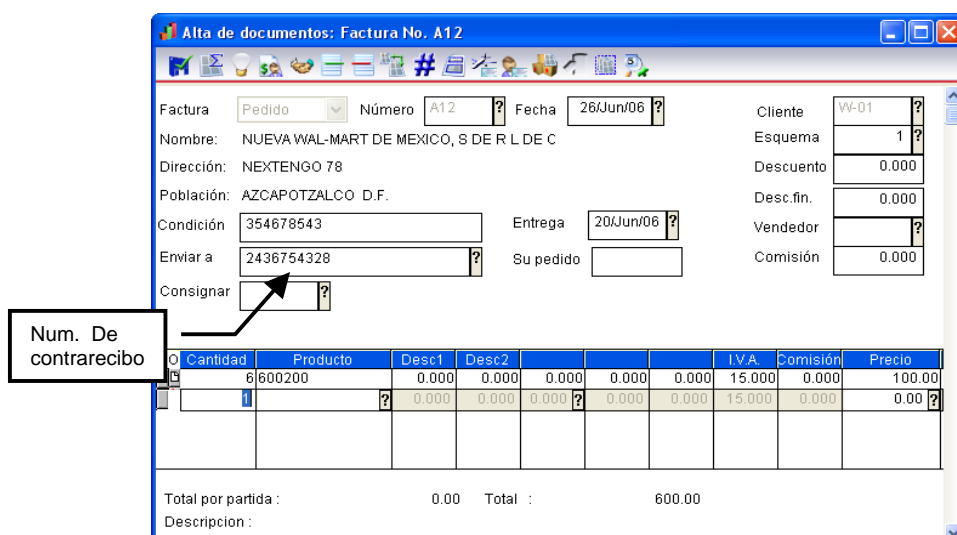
Alta de documentos: Factura No. A12

#

Factura Pedido Número A12 ? Fecha 26/Jun/06 ? Cliente W-01 ?

Nombre: NUEVA WAL-MART DE MEXICO, S DE R L DE C Esquema 1 ?

Dirección: NEXTENGO 78 Descuento 0.000

Población: AZCAPOTZALCO D.F. Desc.fin. 0.000

Condición 354678543 Entrega 20/Jun/06 ? Vendedor ?

Enviar a 2436754328 ? Su pedido Comisión 0.000

Consignar ?

Num. De contrarecibo

| O | Cantidad | Producto | Desc1 | Desc2 | | | | I.V.A. | Comisión | Precio |
|---|---|---|---|---|---|---|---|---|---|---|
| | 6 | 600200 | 0.000 | 0.000 | 0.000 | 0.000 | 0.000 | 15.000 | 0.000 | 100.00 |
| | 1 | ? | 0.000 | 0.000 | 0.000 ? | 0.000 | 0.000 | 15.000 | 0.000 | 0.00 ? |

Total por partida : 0.00 Total : 600.00

Descripcion :